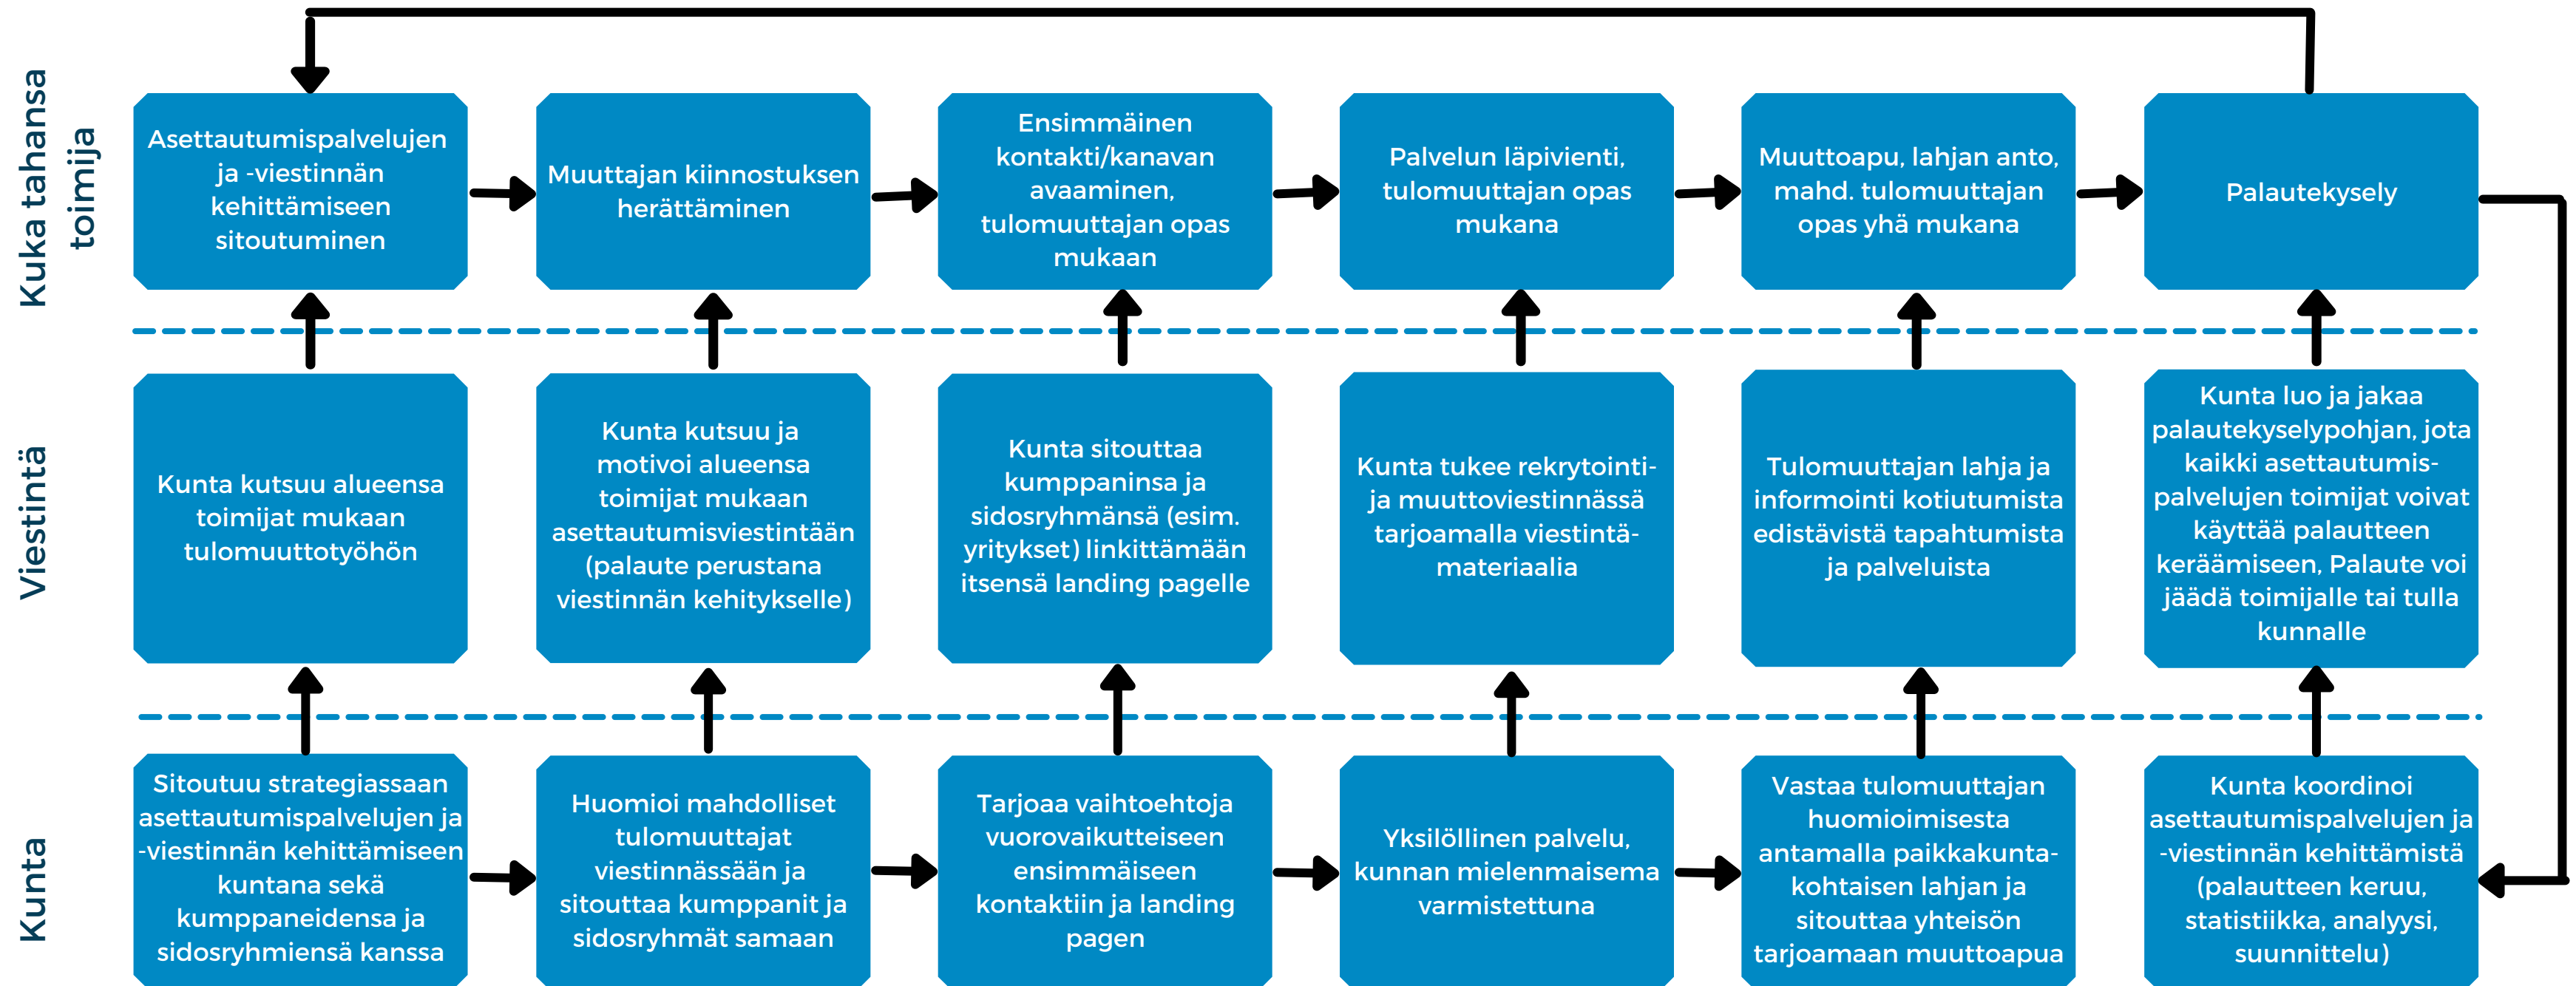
Kuka tahansa toimija

Asettautumispalvelujen ja -viestinnän kehittämiseen sitoutuminen

Muuttajan kiinnostuksen herättäminen

Ensimmäinen kontakti/kanavan avaaminen, tulomuuttajan opas mukaan

Palvelun läpivienti, tulomuuttajan opas mukana

Muuttoapu, lahjan anto, mahd. tulomuuttajan opas yhä mukana

Palautekysely

Viestintä

Kunta kutsuu alueensa toimijat mukaan tulomuuttotyöhön

Kunta kutsuu ja motivoi alueensa toimijat mukaan asettautumisviestintään (palaute perustana viestinnän kehitykselle)

Kunta sitouttaa kumppaninsa ja sidosryhmänsä (esim. yritykset) linkittämään itsensä landing pagelle

Kunta tukee rekrytointi- ja muuttoviestinnässä tarjoamalla viestintä-materiaalia

Tulomuuttajan lahja ja informointi kotiutumista edistävistä tapahtumista ja palveluista

Kunta luo ja jakaa palautekyselypohjan, jota kaikki asettautumis-palvelujen toimijat voivat käyttää palautteen keräämiseen, Palaute voi jäädä toimijalle tai tulla kunnalle

Kunta

Sitoutuu strategiassaan asettautumispalvelujen ja -viestinnän kehittämiseen kuntana sekä kumppaneidensa ja sidosryhmiensä kanssa

Huomioi mahdolliset tulomuuttajat viestinnässään ja sitouttaa kumppanit ja sidosryhmät samaan

Tarjoaa vaihtoehtoja vuorovaikutteiseen ensimmäiseen kontaktiin ja landing pagen

Yksilöllinen palvelu, kunnan mielenmaisema varmistettuna

Vastaa tulomuuttajan huomioimisesta antamalla paikkakunta-kohtaisen lahjan ja sitouttaa yhteisön tarjoamaan muuttoapua

Kunta koordinoi asettautumispalvelujen ja -viestinnän kehittämistä (palautteen keruu, statistiikka, analyysi, suunnittelu)